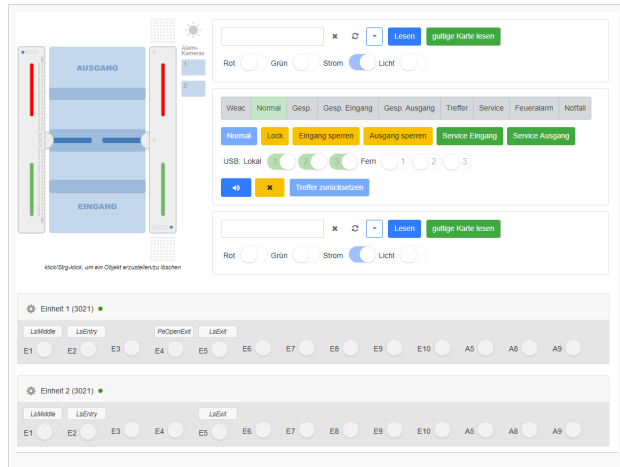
AUSGANG

EINGANG

klick/Strg-klick, um ein Objekt erzeugen/zu löschen

Alarm-Kameras
1
2

Lesen gültige Karte lesen
Rot Grün Strom Licht

| Weac | Normal | Gesp. | Gesp. Eingang | Gesp. Ausgang | Treffer | Service | Feueralarm | Notfall |
|---|---|---|---|---|---|---|---|---|

Normal Lock Eingang sperren Ausgang sperren Service Eingang Service Ausgang

USB: Lokal 1 2 3 Fern 1 2 3

Treffer zurücksetzen

Lesen gültige Karte lesen
Rot Grün Strom Licht

Einheit 1 (3021)

LsMiddle LsEntry PeOpenExit LsExit
E1 E2 E3 E4 E5 E6 E7 E8 E9 E10 A5 A8 A9

Einheit 2 (3021)

LsMiddle LsEntry LsExit
E1 E2 E3 E4 E5 E6 E7 E8 E9 E10 A5 A8 A9